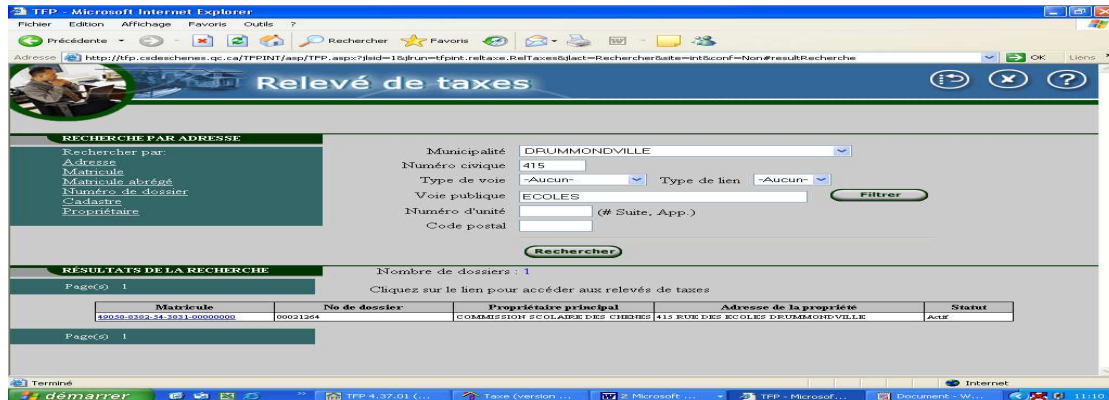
TFP - Microsoft Internet Explorer

Fichier Edition Affichage Favoris Outils ?

Précédente Rechercher Favoris

Adresse http://tfp.csdeschenes.qc.ca/TFPINT/asp/TFP.aspx?jlsid=1&jlrun=tfpint.reltaxe.RelTaxes&jlact=Rechercher&site=int&conf=Non#resultRecherche OK Liens

Relevé de taxes

RECHERCHE PAR ADRESSE

Rechercher par:
Adresse
Matricule
Matricule abrégé
Numéro de dossier
Cadastre
Propriétaire

Municipalité DRUMMONDVILLE
Numéro civique 415
Type de voie -Aucun- Type de lien -Aucun-
Voie publique ECOLES Filtrer
Numéro d'unité (# Suite, App.)
Code postal

Rechercher

RÉSULTATS DE LA RECHERCHE

Nombre de dossiers : 1

Page(s) 1

Cliquez sur le lien pour accéder aux relevés de taxes

| Matricule | No de dossier | Propriétaire principal | Adresse de la propriété | Statut |
|---|---|---|---|---|
| 49050-0382-34-3031-00000000 | 00021264 | COMMISSION SCOLAIRE DES CHENES | 415 RUE DES ECOLES DRUMMONDVILLE | Actif |

Page(s) 1

Terminé Internet

démarrer TFP 4.37.01 (... Taxe (version ... 2 Microsoft ... TFP - Microsof... Document - W... 11:10